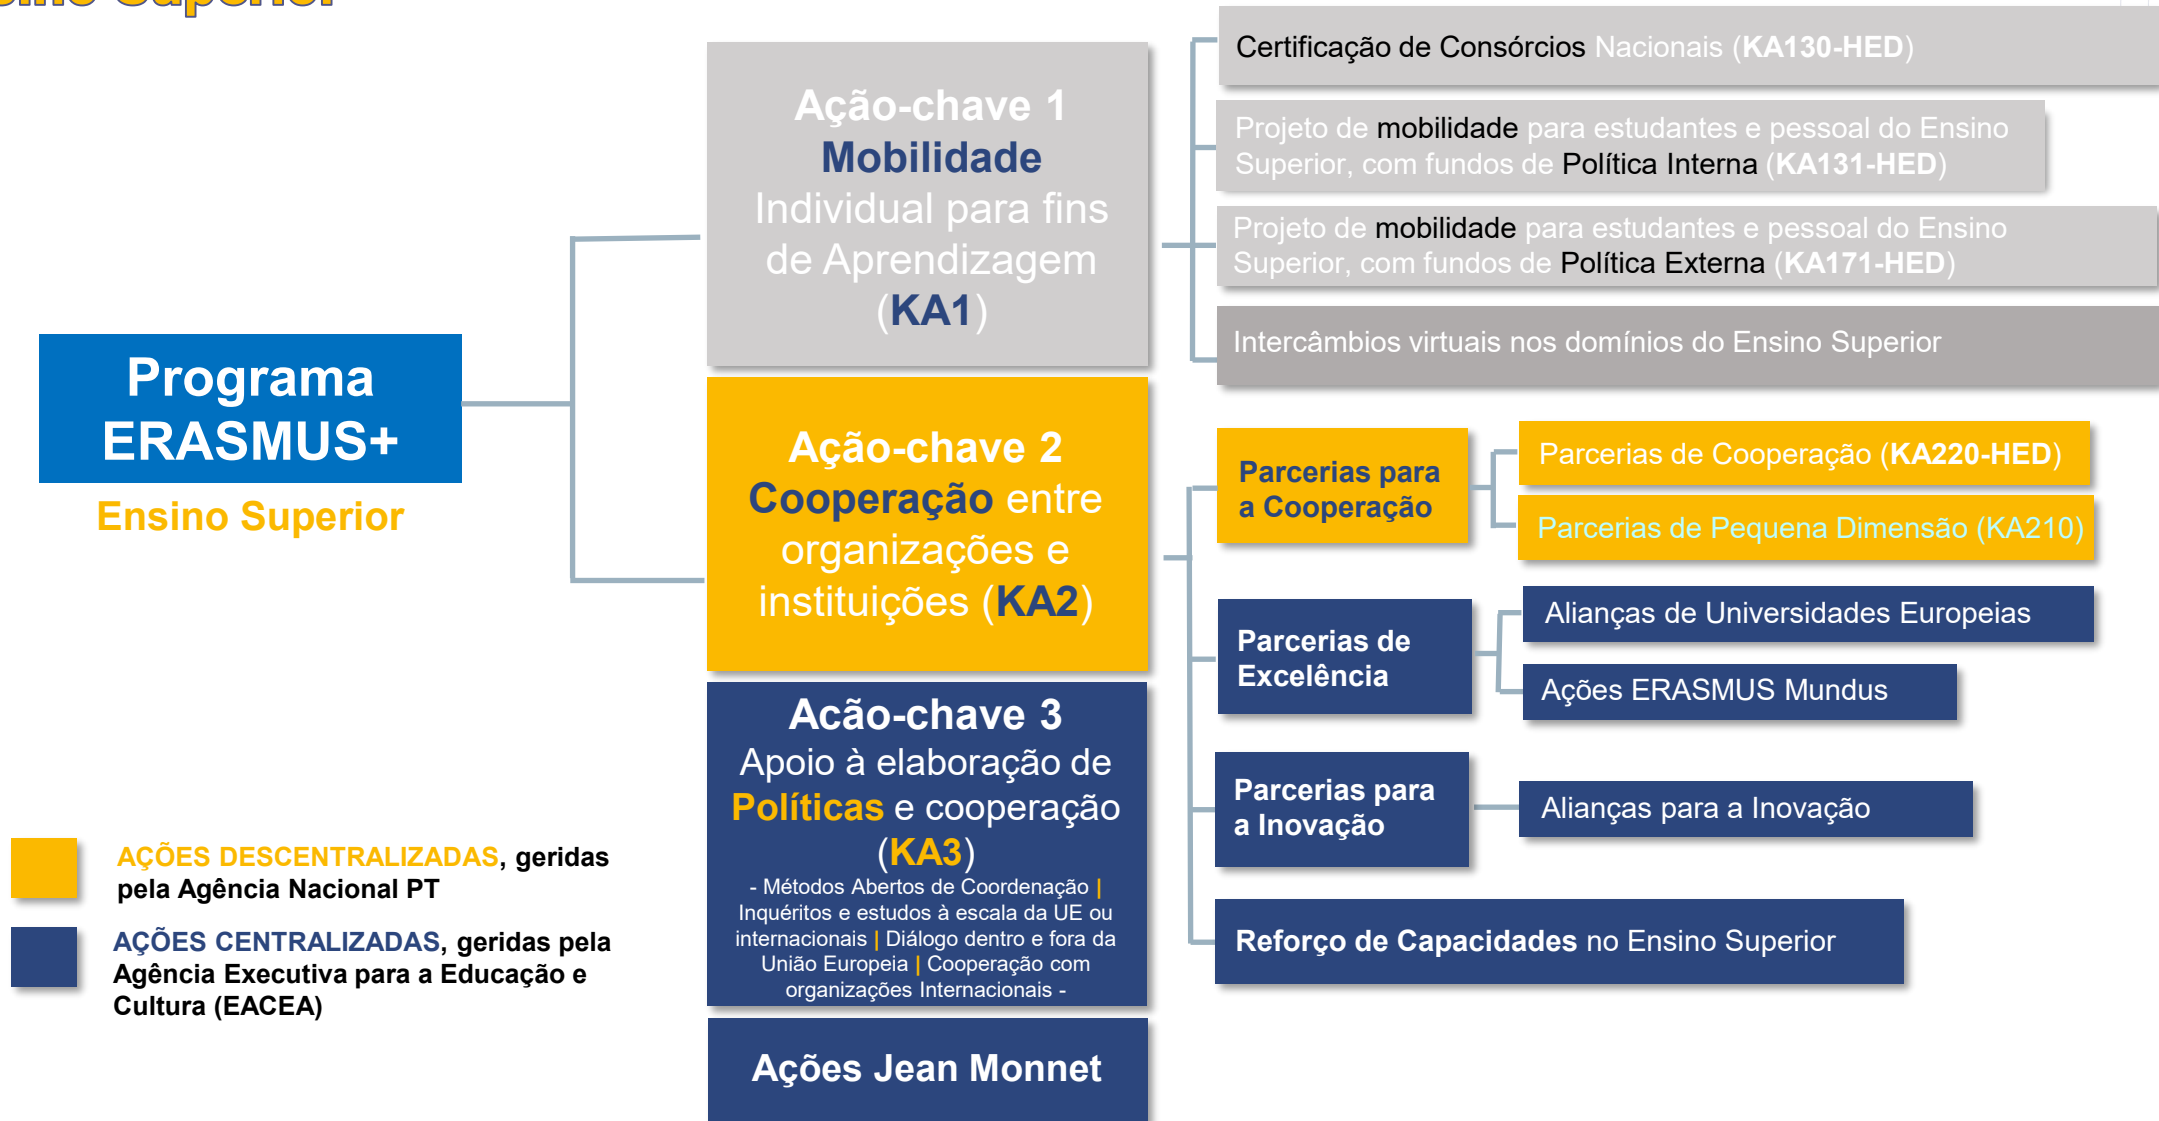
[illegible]

Programa ERASMUS+

Ensino Superior

Ação-chave 1 Mobilidade Individual para fins de Aprendizagem (KA1)

Certificação de Consórcios Nacionais (KA130-HED)

Projeto de mobilidade para estudantes e pessoal do Ensino Superior, com fundos de Política Interna (KA131-HED)

Projeto de mobilidade para estudantes e pessoal do Ensino Superior, com fundos de Política Externa (KA171-HED)

Intercâmbios virtuais nos domínios do Ensino Superior

Ação-chave 2 Cooperação entre organizações e instituições (KA2)

Parcerias para a Cooperação

Parcerias de Cooperação (KA220-HED)

Parcerias de Pequena Dimensão (KA210)

Parcerias de Excelência

Alianças de Universidades Europeias

Ações ERASMUS Mundus

Ação-chave 3 Apoio à elaboração de Políticas e cooperação (KA3)

- Métodos Abertos de Coordenação | Inquéritos e estudos à escala da UE ou internacionais | Diálogo dentro e fora da União Europeia | Cooperação com organizações Internacionais -

Parcerias para a Inovação

Alianças para a Inovação

Reforço de Capacidades no Ensino Superior

Ações Jean Monnet

AÇÕES DESCENTRALIZADAS, geridas pela Agência Nacional PT

AÇÕES CENTRALIZADAS, geridas pela Agência Executiva para a Educação e Cultura (EACEA)